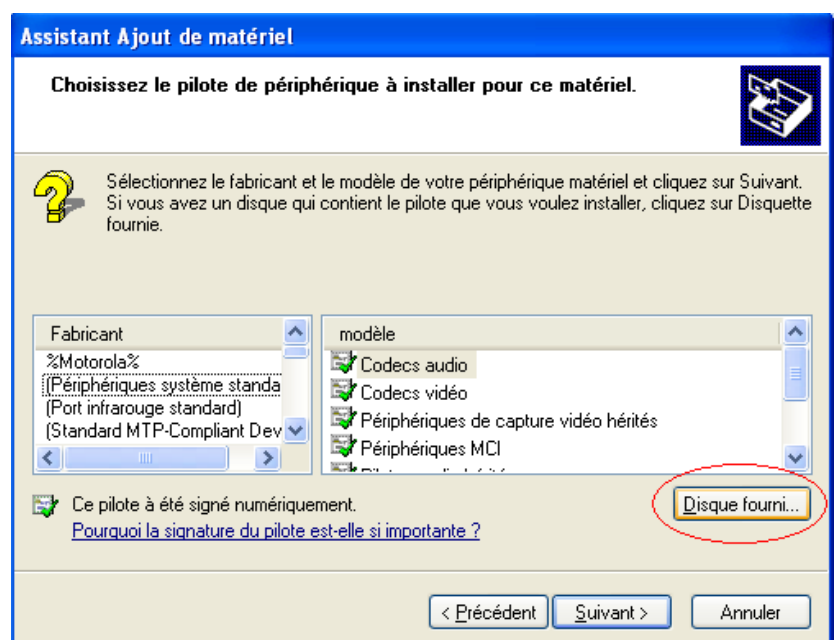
Assistant Ajout de matériel

Choisissez le pilote de périphérique à installer pour ce matériel.

Sélectionnez le fabricant et le modèle de votre périphérique matériel et cliquez sur Suivant. Si vous avez un disque qui contient le pilote que vous voulez installer, cliquez sur Disquette fournie.

Fabricant
%Motorola%
(Périphériques système standa
(Port infrarouge standard)
(Standard MTP-Compliant Dev

modèle
Codecs audio
Codecs vidéo
Périphériques de capture vidéo hérités
Périphériques MCI
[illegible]

Ce pilote à été signé numériquement.
Pourquoi la signature du pilote est-elle si importante ?

Disque fourni...

< Précédent
Suivant >
Annuler